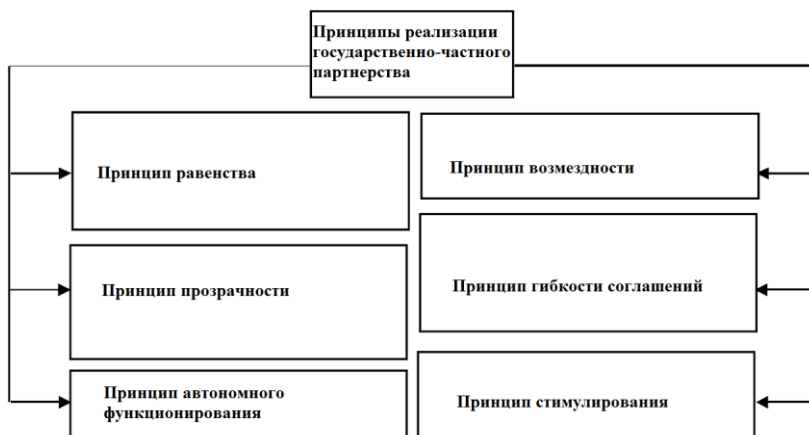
Принципы реализации государственно-частного партнерства

Принцип равенства

Принцип возмездности

Принцип прозрачности

Принцип гибкости соглашений

Принцип автономного функционирования

Принцип стимулирования